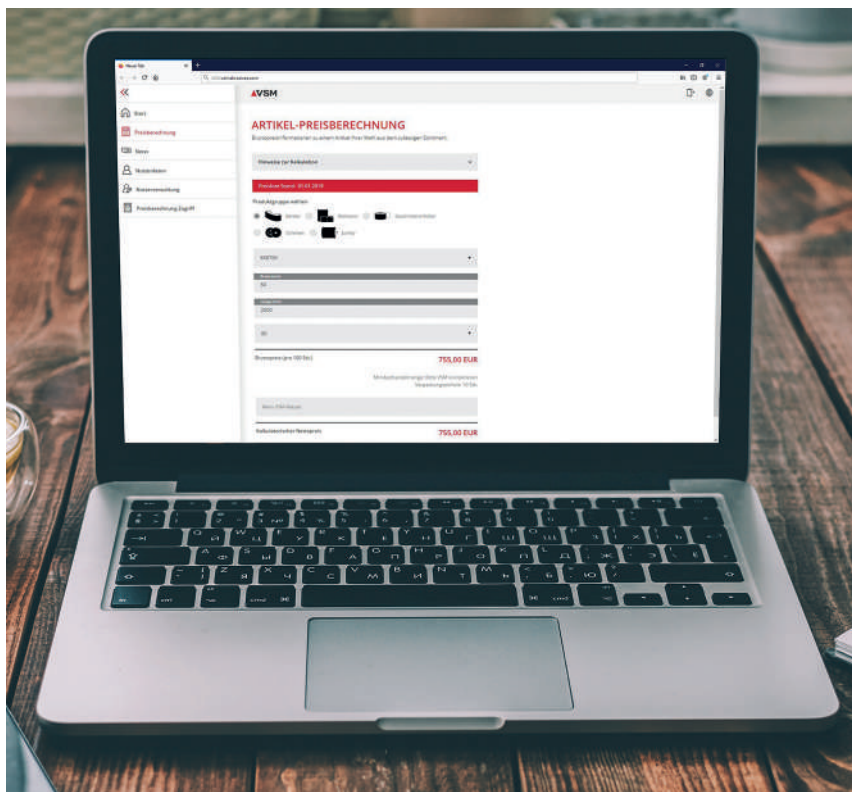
Neuer Tab

«

VSM

Start

Preisberechnung

Daten

Nutzerdaten

Kostenverrechnung

Preisberechnung Zugriff

ARTIKEL-PREISBERECHNUNG

Hinweise zur Rabattaktion

Produktgruppe wählen

Bänder

Rollen

Scheiben

Bruttopreis (pro 100 Stk)

755,00 EUR

Kalkulierter Nettopreis

755,00 EUR